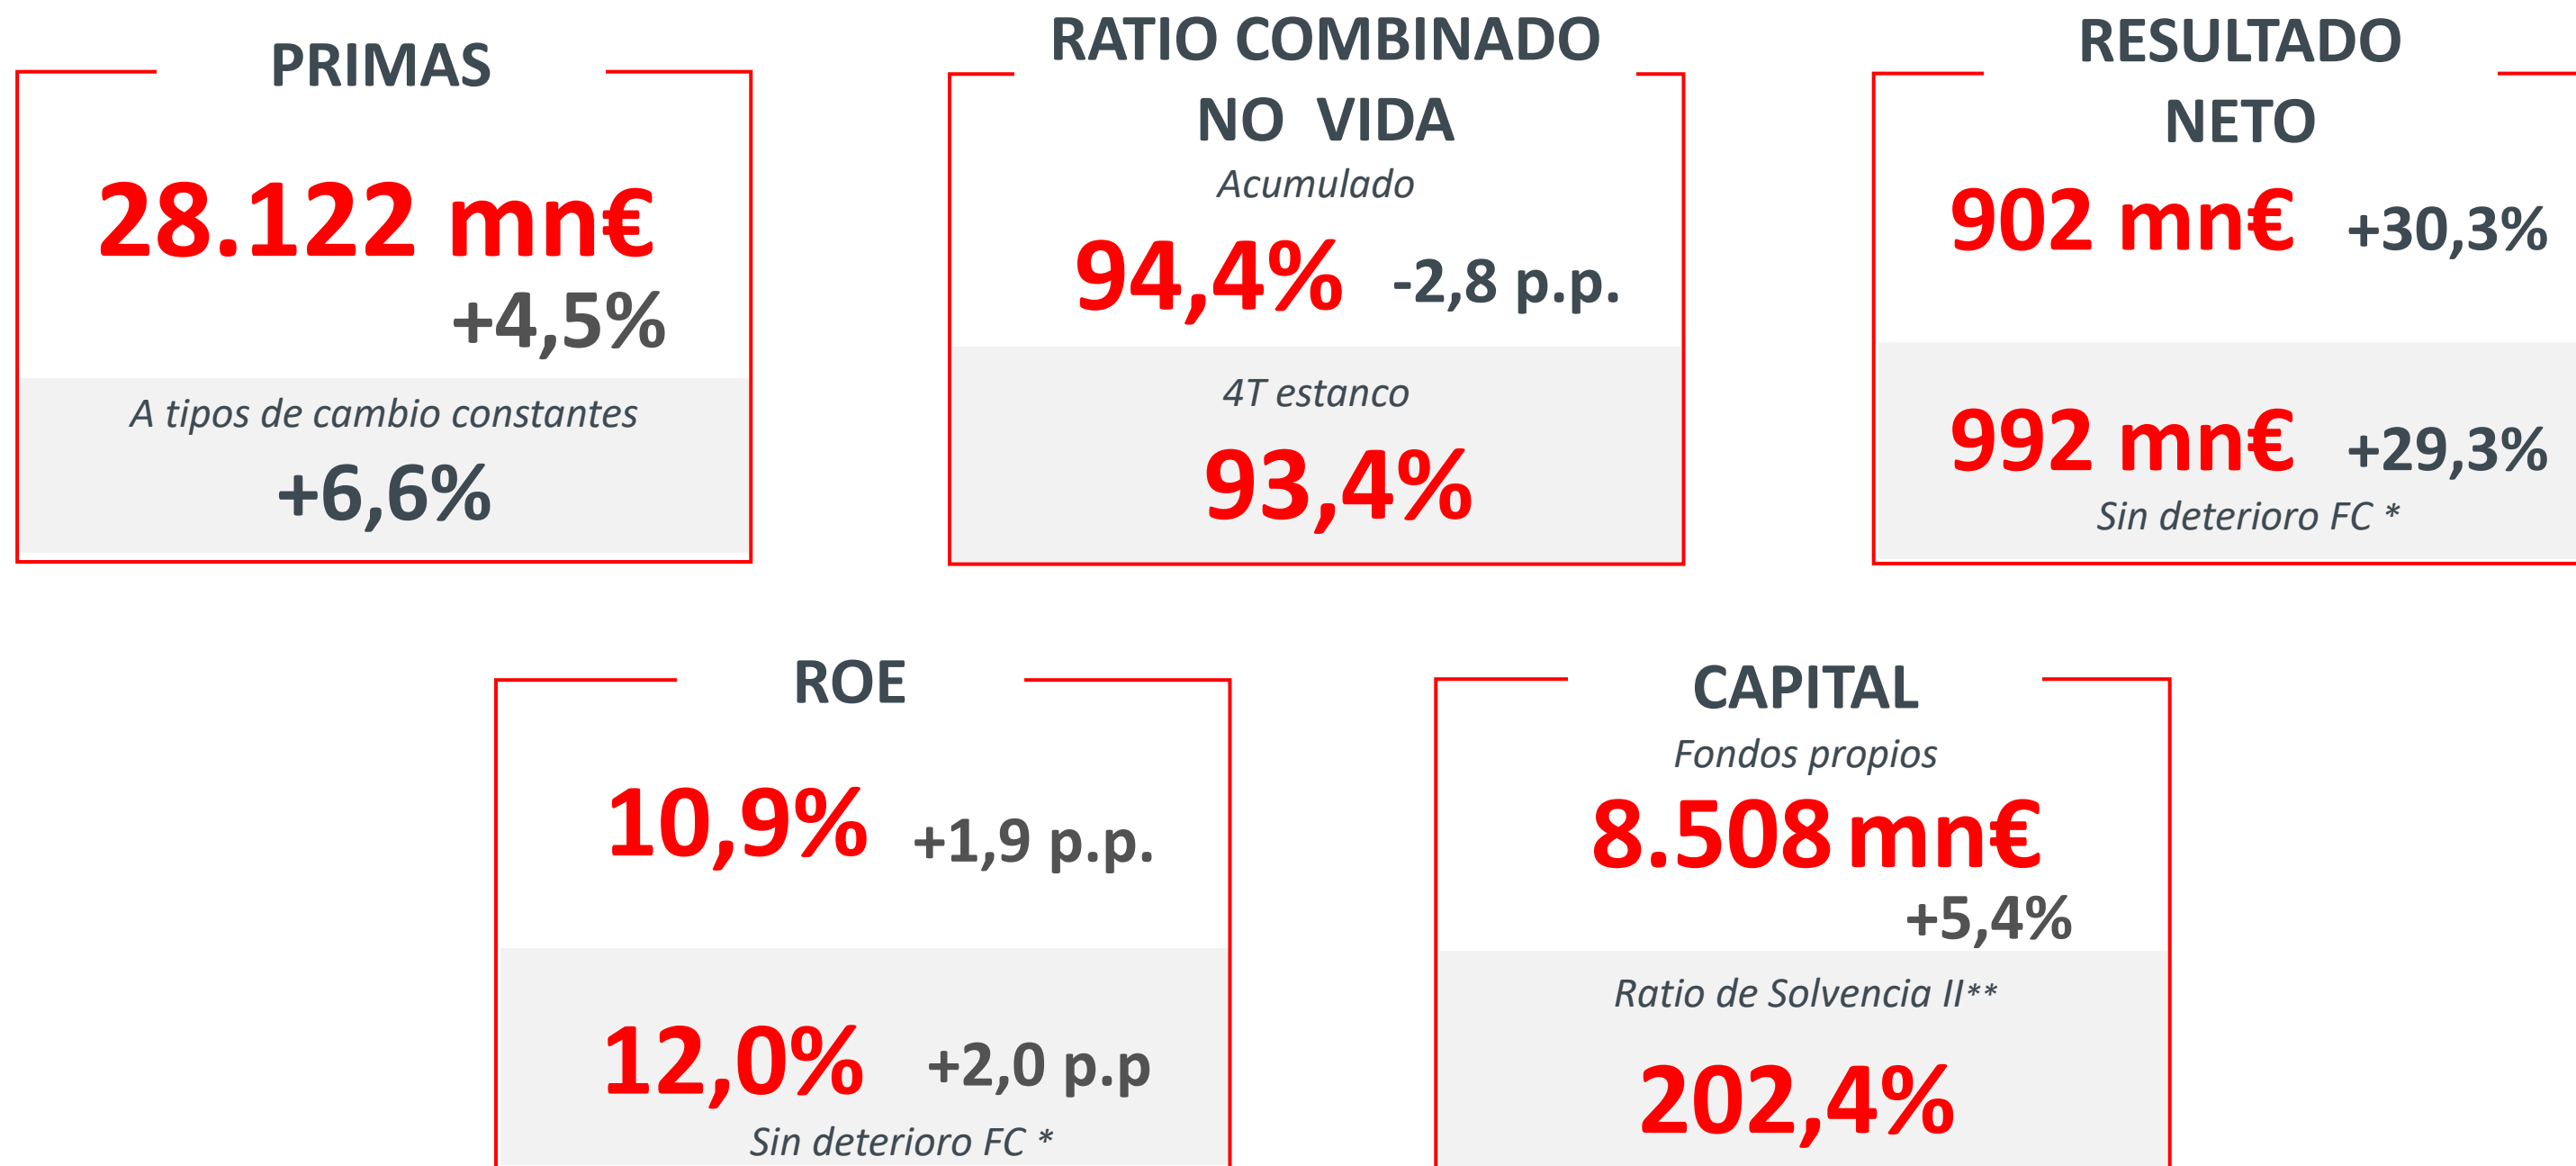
PRIMAS

28.122 mn€

+4,5%

A tipos de cambio constantes

+6,6%

RATIO COMBINADO NO VIDA

Acumulado

94,4% -2,8 p.p.

4T estanco

93,4%

RESULTADO NETO

902 mn€ +30,3%

992 mn€ +29,3%

Sin deterioro FC *

ROE

10,9% +1,9 p.p.

12,0% +2,0 p.p

Sin deterioro FC *

CAPITAL

Fondos propios

8.508 mn€

+5,4%

Ratio de Solvencia II**

202,4%